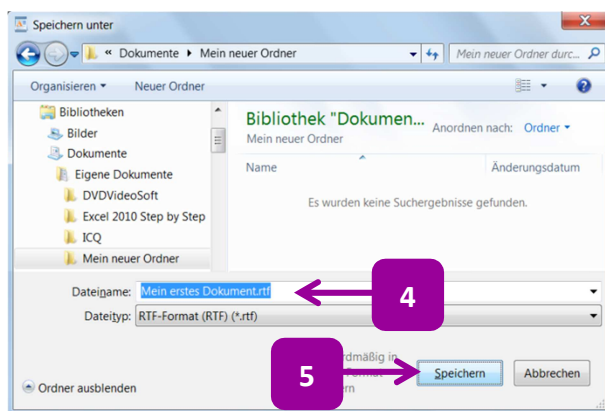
Speichern unter

« Dokumente ▸ Mein neuer Ordner

Mein neuer Ordner durc...

Organisieren ▾

Neuer Ordner

Bibliotheken

Bilder

Dokumente

Eigene Dokumente

DVDVideoSoft

Excel 2010 Step by Step

ICQ

Mein neuer Ordner

Bibliothek "Dokumen...

Mein neuer Ordner

Anordnen nach: Ordner ▾

Name

Änderungsdatum

Es wurden keine Suchergebnisse gefunden.

Dateiname: Mein erstes Dokument.rtf

4

Dateityp: RTF-Format (RTF) (*.rtf)

5

rdmäßig in

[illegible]ern

Speichern

Abbrechen

Ordner ausblenden